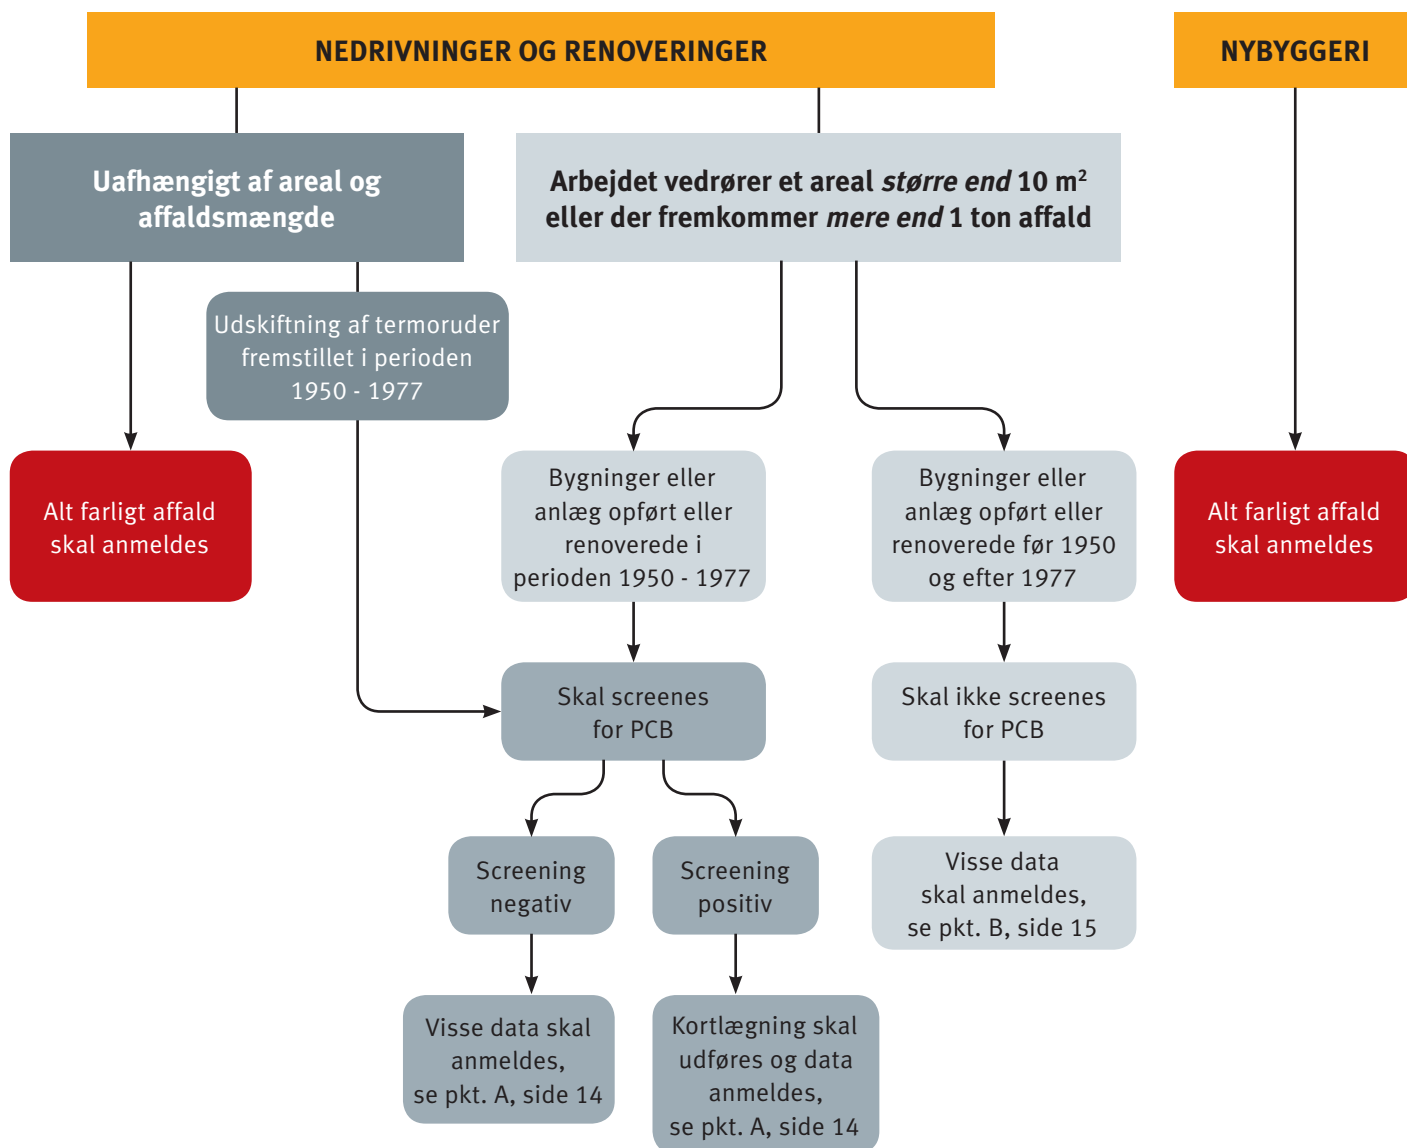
NEDRIVNINGER OG RENOVERINGER

NYBYGGERI

Uafhængigt af areal og affaldsmængde

Arbejdet vedrører et areal *større end* 10 m$^2$ eller der fremkommer *mere end* 1 ton affald

Udskiftning af termoruder fremstillet i perioden 1950 - 1977

Alt farligt affald skal anmeldes

Bygninger eller anlæg opført eller renoverede i perioden 1950 - 1977

Bygninger eller anlæg opført eller renoverede før 1950 og efter 1977

Alt farligt affald skal anmeldes

Skal screenes for PCB

Skal ikke screenes for PCB

Screening negativ

Screening positiv

Visse data skal anmeldes, se pkt. B, side 15

Visse data skal anmeldes, se pkt. A, side 14

Kortlægning skal udføres og data anmeldes, se pkt. A, side 14